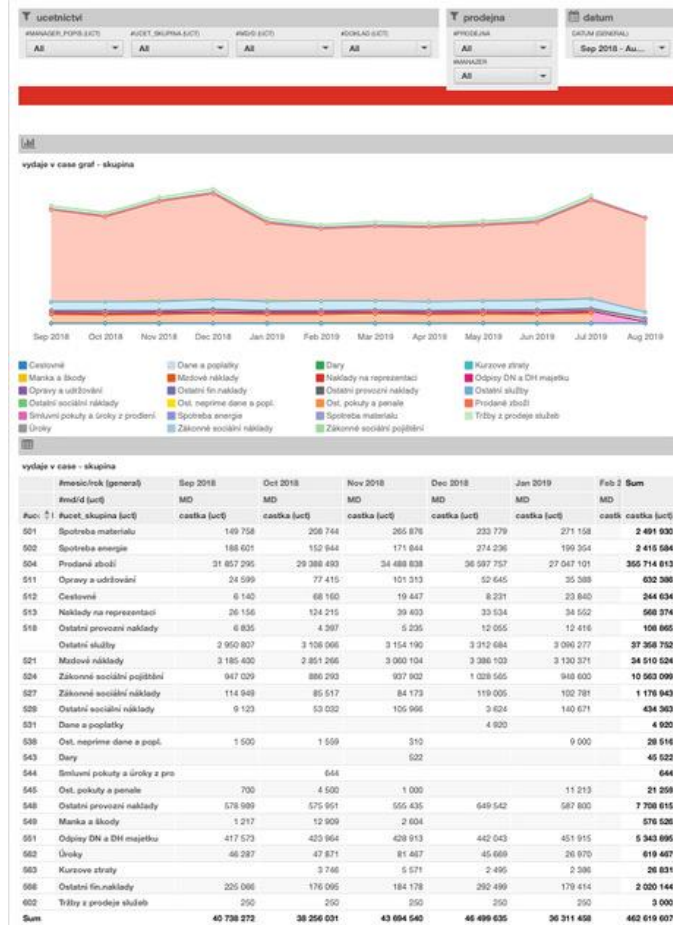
ucetnictvi

#MANAGER_POPIS (UCT) All
#UCET_SKUPINA (UCT) All
#MD/D (UCT) All
#DOKLAD (UCT) All

prodejna

#PRODEJNA All
#MANAZER All

datum

DATUM (GENERAL) Sep 2018 - Au...

vydaje v case graf - skupina

Sep 2018 Oct 2018 Nov 2018 Dec 2018 Jan 2019 Feb 2019 Mar 2019 Apr 2019 May 2019 Jun 2019 Jul 2019 Aug 2019

Cestovné
Manka a škody
Opravy a udržování
Ostatní sociální náklady
Smluvní pokuty a úroky z prodlení
Úroky
Dane a poplatky
Mzdové náklady
Ostatní fin.naklady
Ost. neprime dane a popl.
Spotreba energie
Zákonné sociální náklady
Dary
Naklady na reprezentaci
Ostatní provozní naklady
Ost. pokuty a penale
Spotreba materialu
Zákonné sociální pojištění
Kurzove ztraty
Odpisy DN a DH majetku
Ostatní služby
Prodané zboží
Tržby z prodeje služeb

vydaje v case - skupina

| | #mesic/rok (general) | Sep 2018 | Oct 2018 | Nov 2018 | Dec 2018 | Jan 2019 | Feb 2 | Sum |
|---|---|---|---|---|---|---|---|---|
| | #md/d (uct) | MD | MD | MD | MD | MD | MD | |
| #uc | #ucet_skupina (uct) | castka (uct) | castka (uct) | castka (uct) | castka (uct) | castka (uct) | castk | castka (uct) |
| 501 | Spotreba materialu | 149 758 | 208 744 | 265 876 | 233 779 | 271 158 | | 2 491 930 |
| 502 | Spotreba energie | 188 601 | 152 944 | 171 844 | 274 236 | 199 354 | | 2 415 584 |
| 504 | Prodané zboží | 31 857 295 | 29 388 493 | 34 488 838 | 36 597 757 | 27 047 101 | | 355 714 813 |
| 511 | Opravy a udržování | 24 599 | 77 415 | 101 313 | 52 645 | 35 388 | | 632 386 |
| 512 | Cestovné | 6 140 | 68 160 | 19 447 | 8 231 | 23 840 | | 244 634 |
| 513 | Naklady na reprezentaci | 26 156 | 124 215 | 39 403 | 33 534 | 34 552 | | 568 374 |
| 518 | Ostatní provozní naklady | 6 835 | 4 397 | 5 235 | 12 055 | 12 416 | | 108 665 |
| | Ostatní služby | 2 950 807 | 3 108 066 | 3 154 190 | 3 312 684 | 3 096 277 | | 37 358 752 |
| 521 | Mzdové náklady | 3 185 400 | 2 851 266 | 3 060 104 | 3 386 103 | 3 130 371 | | 34 510 524 |
| 524 | Zákonné sociální pojištění | 947 029 | 886 293 | 937 902 | 1 028 565 | 948 600 | | 10 563 099 |
| 527 | Zákonné sociální náklady | 114 949 | 85 517 | 84 173 | 119 005 | 102 781 | | 1 176 943 |
| 528 | Ostatní sociální náklady | 9 123 | 53 032 | 105 966 | 3 624 | 140 671 | | 434 363 |
| 531 | Dane a poplatky | | | | 4 920 | | | 4 920 |
| 538 | Ost. neprime dane a popl. | 1 500 | 1 559 | 510 | | 9 000 | | 28 516 |
| 543 | Dary | | | 522 | | | | 45 522 |
| 544 | Smluvní pokuty a úroky z pro | | 644 | | | | | 644 |
| 545 | Ost. pokuty a penale | 700 | 4 500 | 1 000 | | 11 213 | | 21 259 |
| 548 | Ostatní provozní naklady | 578 989 | 575 951 | 555 435 | 649 542 | 587 800 | | 7 708 615 |
| 549 | Manka a škody | 1 217 | 12 909 | 2 604 | | | | 576 526 |
| 551 | Odpisy DN a DH majetku | 417 573 | 423 964 | 428 913 | 442 043 | 451 915 | | 5 343 695 |
| 562 | Úroky | 46 287 | 47 871 | 81 467 | 45 669 | 26 970 | | 619 467 |
| 563 | Kurzove ztraty | | 3 746 | 5 571 | 2 495 | 2 386 | | 26 831 |
| 568 | Ostatní fin.naklady | 225 086 | 176 095 | 184 178 | 292 499 | 179 414 | | 2 020 144 |
| 602 | Tržby z prodeje služeb | 250 | 250 | 250 | 250 | 250 | | 3 000 |
| Sum | | 40 738 272 | 38 256 031 | 43 694 540 | 46 499 635 | 36 311 458 | | 462 619 607 |